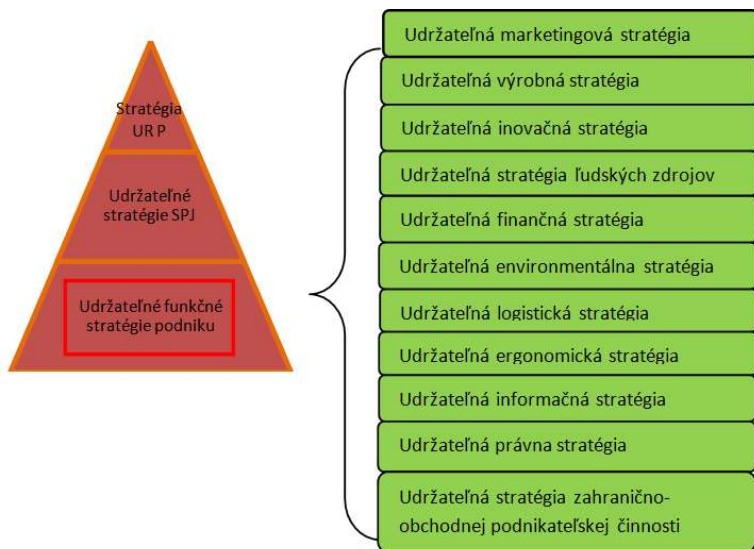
Stratégia
UR P

Udržateľné
stratégie SPJ

Udržateľné funkčné
stratégie podniku

Udržateľná marketingová stratégia

Udržateľná výrobná stratégia

Udržateľná inovačná stratégia

Udržateľná stratégia ľudských zdrojov

Udržateľná finančná stratégia

Udržateľná environmentálna stratégia

Udržateľná logistická stratégia

Udržateľná ergonomická stratégia

Udržateľná informačná stratégia

Udržateľná právna stratégia

Udržateľná stratégia zahranično-obchodnej podnikateľskej činnosti